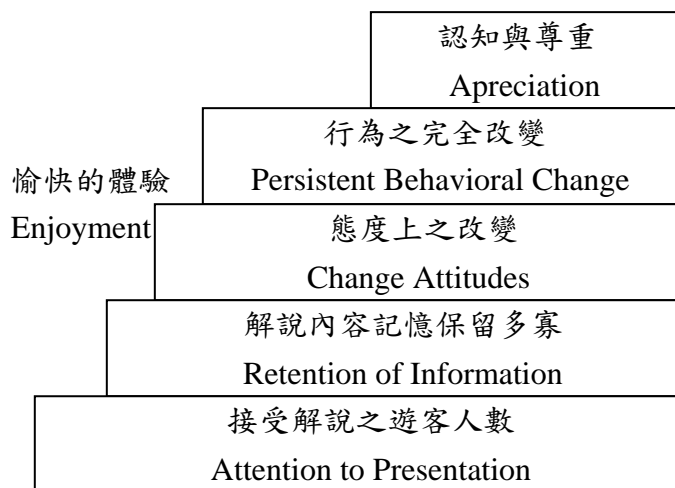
認知與尊重
Apreciation

行為之完全改變
Persistent Behavioral Change

愉快的體驗
Enjoyment

態度上之改變
Change Attitudes

解說內容記憶保留多寡
Retention of Information

接受解說之遊客人數
Attention to Presentation